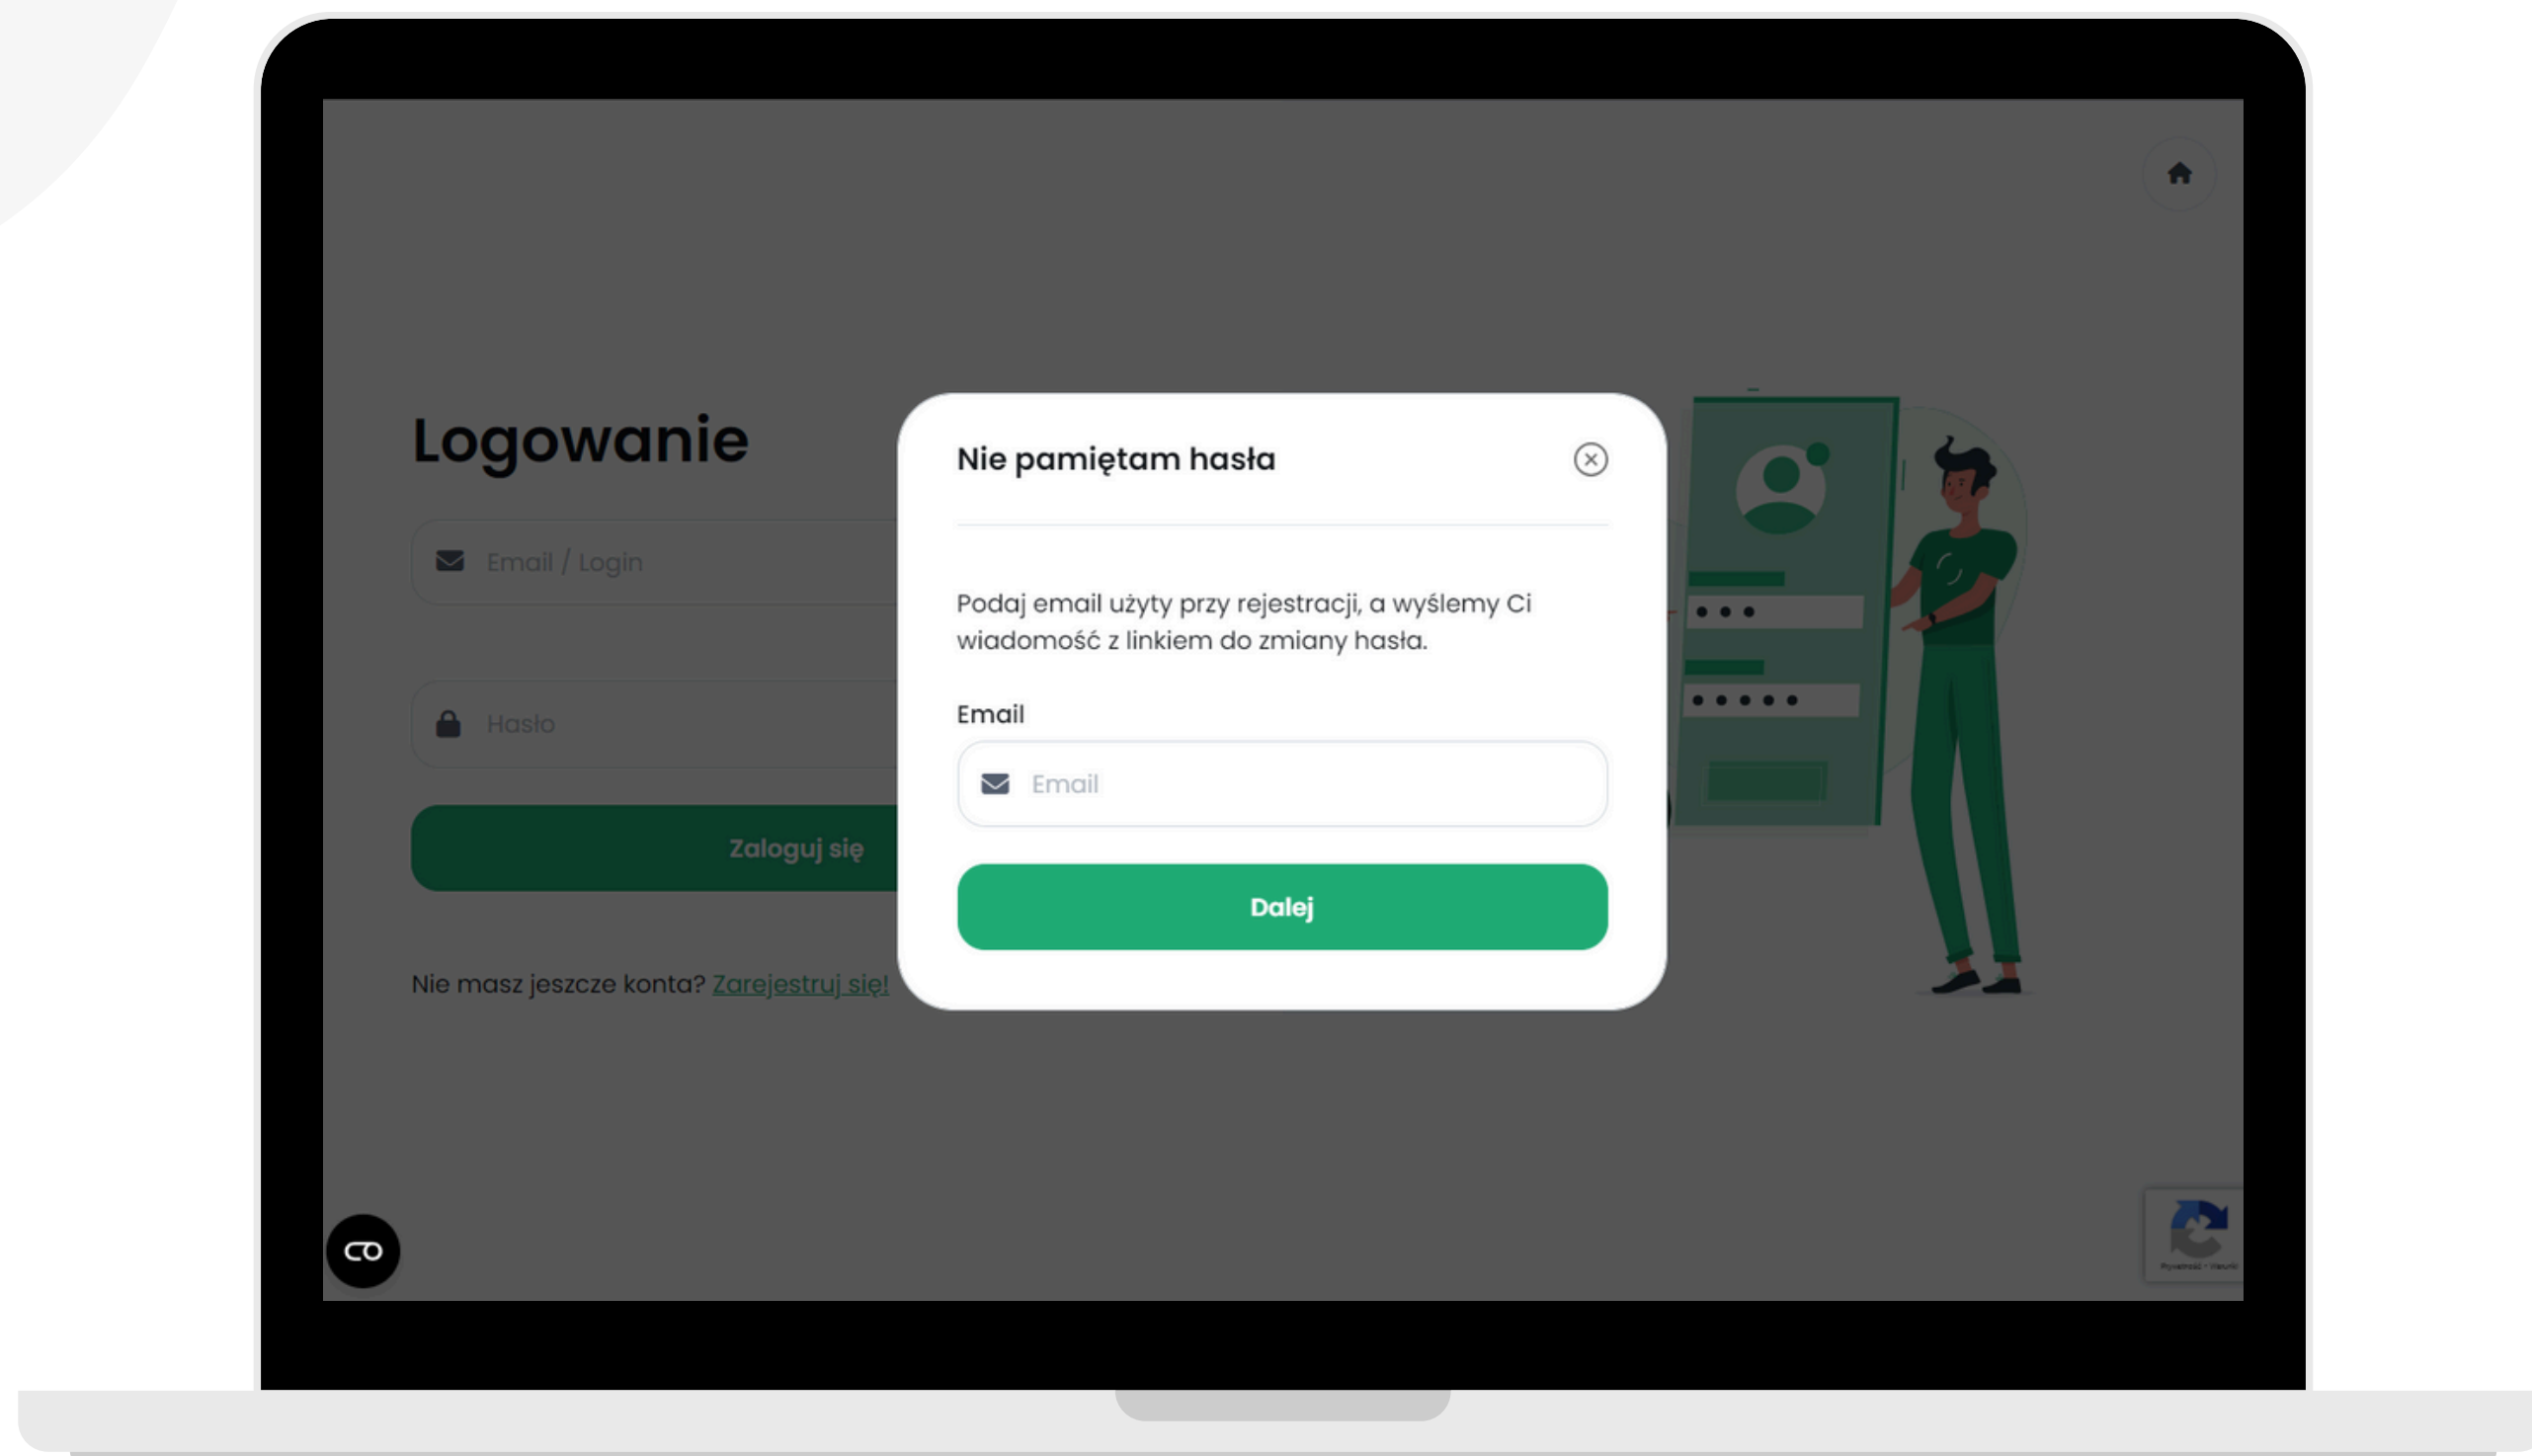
Logowanie

Email / Login

Hasło

Zaloguj się

Nie masz jeszcze konta? Zarejestruj się!

Nie pamiętam hasła

Podaj email użyty przy rejestracji, a wyślemy Ci wiadomość z linkiem do zmiany hasła.

Email

Email

Dalej